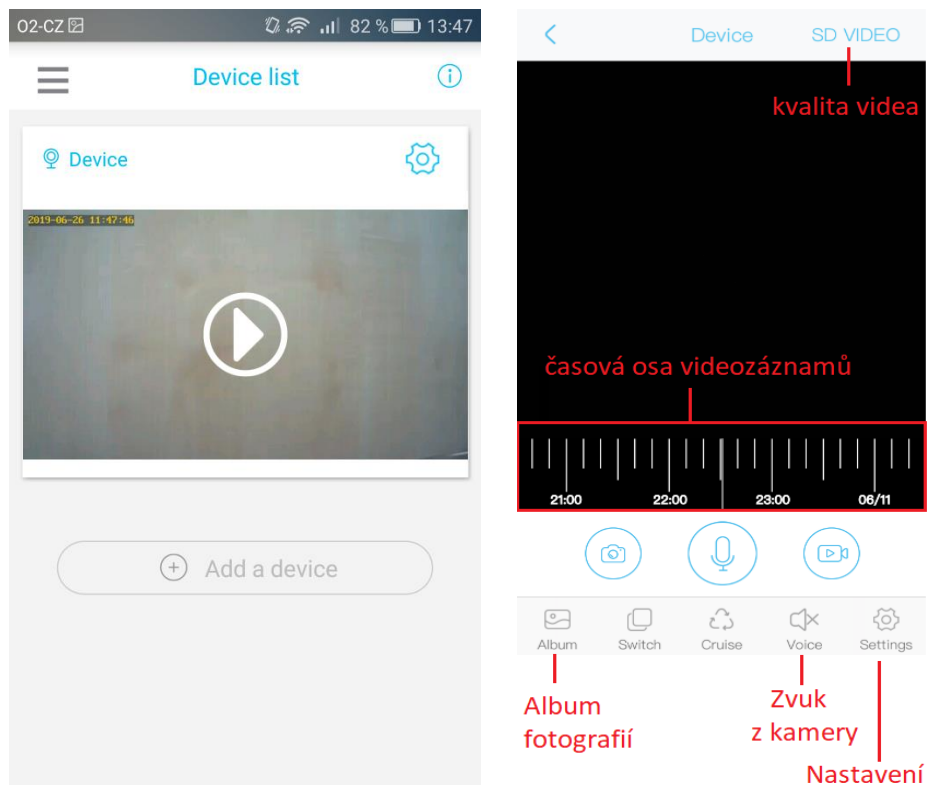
O2-CZ 82 % 13:47

Device list

Device

2019-06-26 11:47:46

Add a device

Device SD VIDEO

kvalita videa

časová osa videozáznamů

21:00 22:00 23:00 06/11

Album Switch Cruise Voice Settings

Album fotografií

Zvuk z kamery

Nastavení